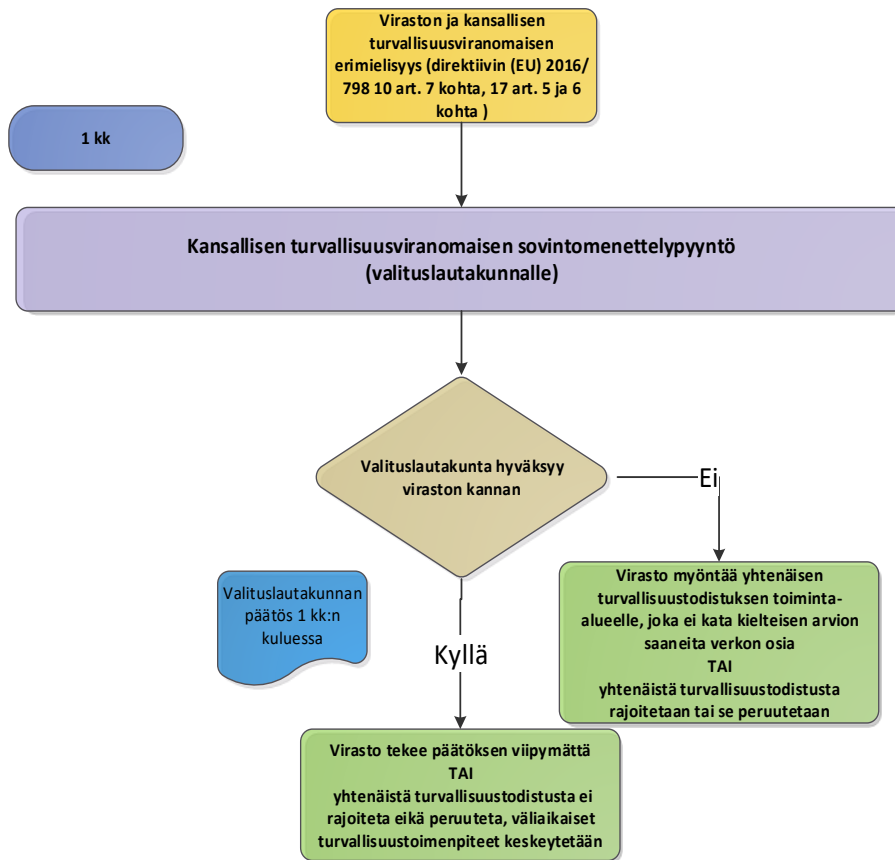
Viraston ja kansallisen turvallisuusviranomaisen erimielisyys (direktiivin (EU) 2016/798 10 art. 7 kohta, 17 art. 5 ja 6 kohta )

1 kk

Kansallisen turvallisuusviranomaisen sovintomenettelypyyntö (valituslautakunnalle)

Valituslautakunta hyväksyy viraston kannan

Ei

Virasto myöntää yhtenäisen turvallisuustodistuksen toiminta-alueelle, joka ei kata kielteisen arvion saaneita verkon osia
TAI
yhtenäistä turvallisuustodistusta rajoitetaan tai se peruutetaan

Valituslautakunnan päätös 1 kk:n kuluessa

Kyllä

Virasto tekee päätöksen viipymättä
TAI
yhtenäistä turvallisuustodistusta ei rajoiteta eikä peruuteta, väliaikaiset turvallisuustoimenpiteet keskeytetään